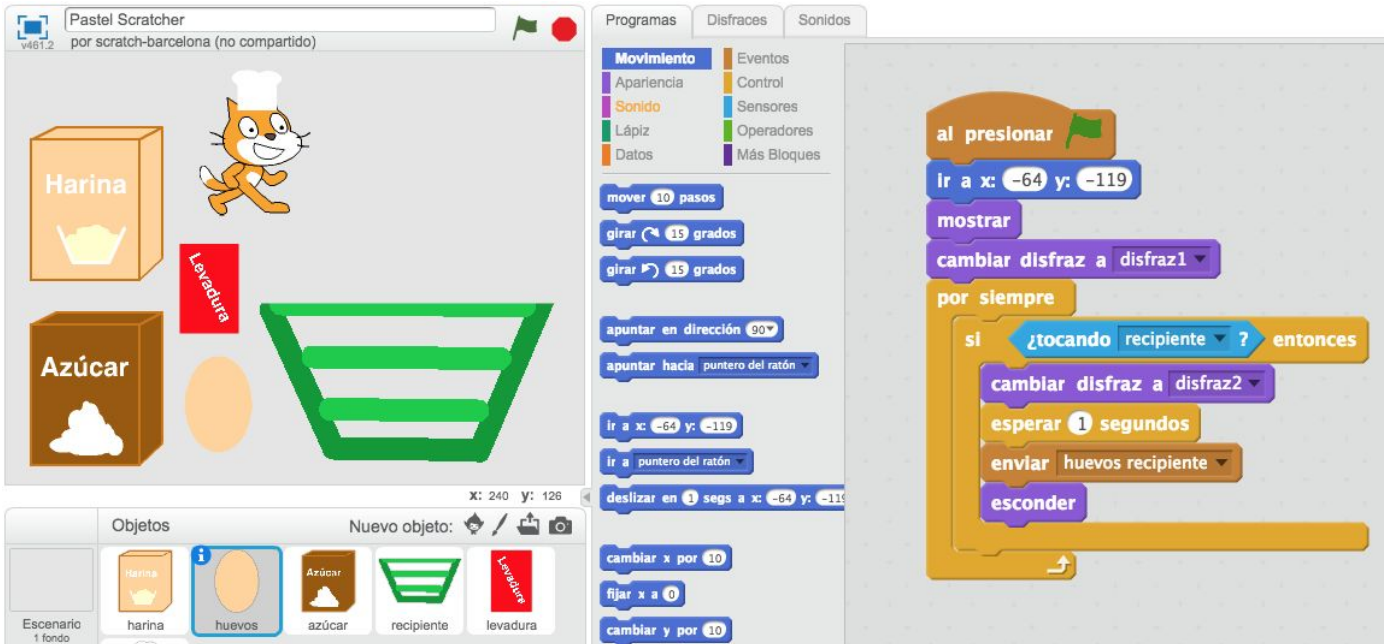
v461.2 Pastel Scratcher
por scratch-barcelona (no compartido)

Harina

Levadura

Azúcar

x: 240 y: 126

Objetos
Nuevo objeto:

Escenario
1 fondo

Harina
harina

huevos

Azúcar
azúcar

recipiente

Levadura
levadura

Programas
Disfraces
Sonidos

Movimiento
Apariencia
Sonido
Lápiz
Datos
Eventos
Control
Sensores
Operadores
Más Bloques

mover 10 pasos
girar 15 grados
girar 15 grados
apuntar en dirección 90
apuntar hacia puntero del ratón
ir a x: -64 y: -119
ir a puntero del ratón
deslizar en 1 segs a x: -64 y: -119
cambiar x por 10
fijar x a 0
cambiar y por 10

al presionar
ir a x: -64 y: -119
mostrar
cambiar disfraz a disfraz1
por siempre
si ¿tocando recipiente ? entonces
cambiar disfraz a disfraz2
esperar 1 segundos
enviar huevos recipiente
esconder